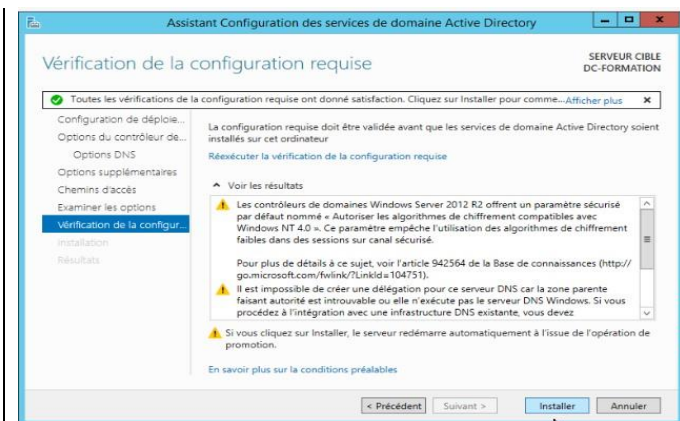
Assistant Configuration des services de domaine Active Directory

Vérification de la configuration requise

SERVEUR CIBLE
DC-FORMATION

Toutes les vérifications de la configuration requise ont donné satisfaction. Cliquez sur Installer pour comme... Afficher plus ×

Configuration de déploie...
Options du contrôleur de...
Options DNS
Options supplémentaires
Chemins d'accès
Examiner les options
Vérification de la configur...
Installation
Résultats

La configuration requise doit être validée avant que les services de domaine Active Directory soient installés sur cet ordinateur

Réexécuter la vérification de la configuration requise

Voir les résultats

Les contrôleurs de domaines Windows Server 2012 R2 offrent un paramètre sécurisé par défaut nommé « Autoriser les algorithmes de chiffrement compatibles avec Windows NT 4.0 ». Ce paramètre empêche l'utilisation des algorithmes de chiffrement faibles dans des sessions sur canal sécurisé.

Pour plus de détails à ce sujet, voir l'article 942564 de la Base de connaissances (http://go.microsoft.com/fwlink/?LinkId=104751).

Il est impossible de créer une délégation pour ce serveur DNS car la zone parente faisant autorité est introuvable ou elle n'exécute pas le serveur DNS Windows. Si vous procédez à l'intégration avec une infrastructure DNS existante, vous devez

Si vous cliquez sur Installer, le serveur redémarre automatiquement à l'issue de l'opération de promotion.

En savoir plus sur la conditions préalables

< Précédent    Suivant >    Installer    Annuler